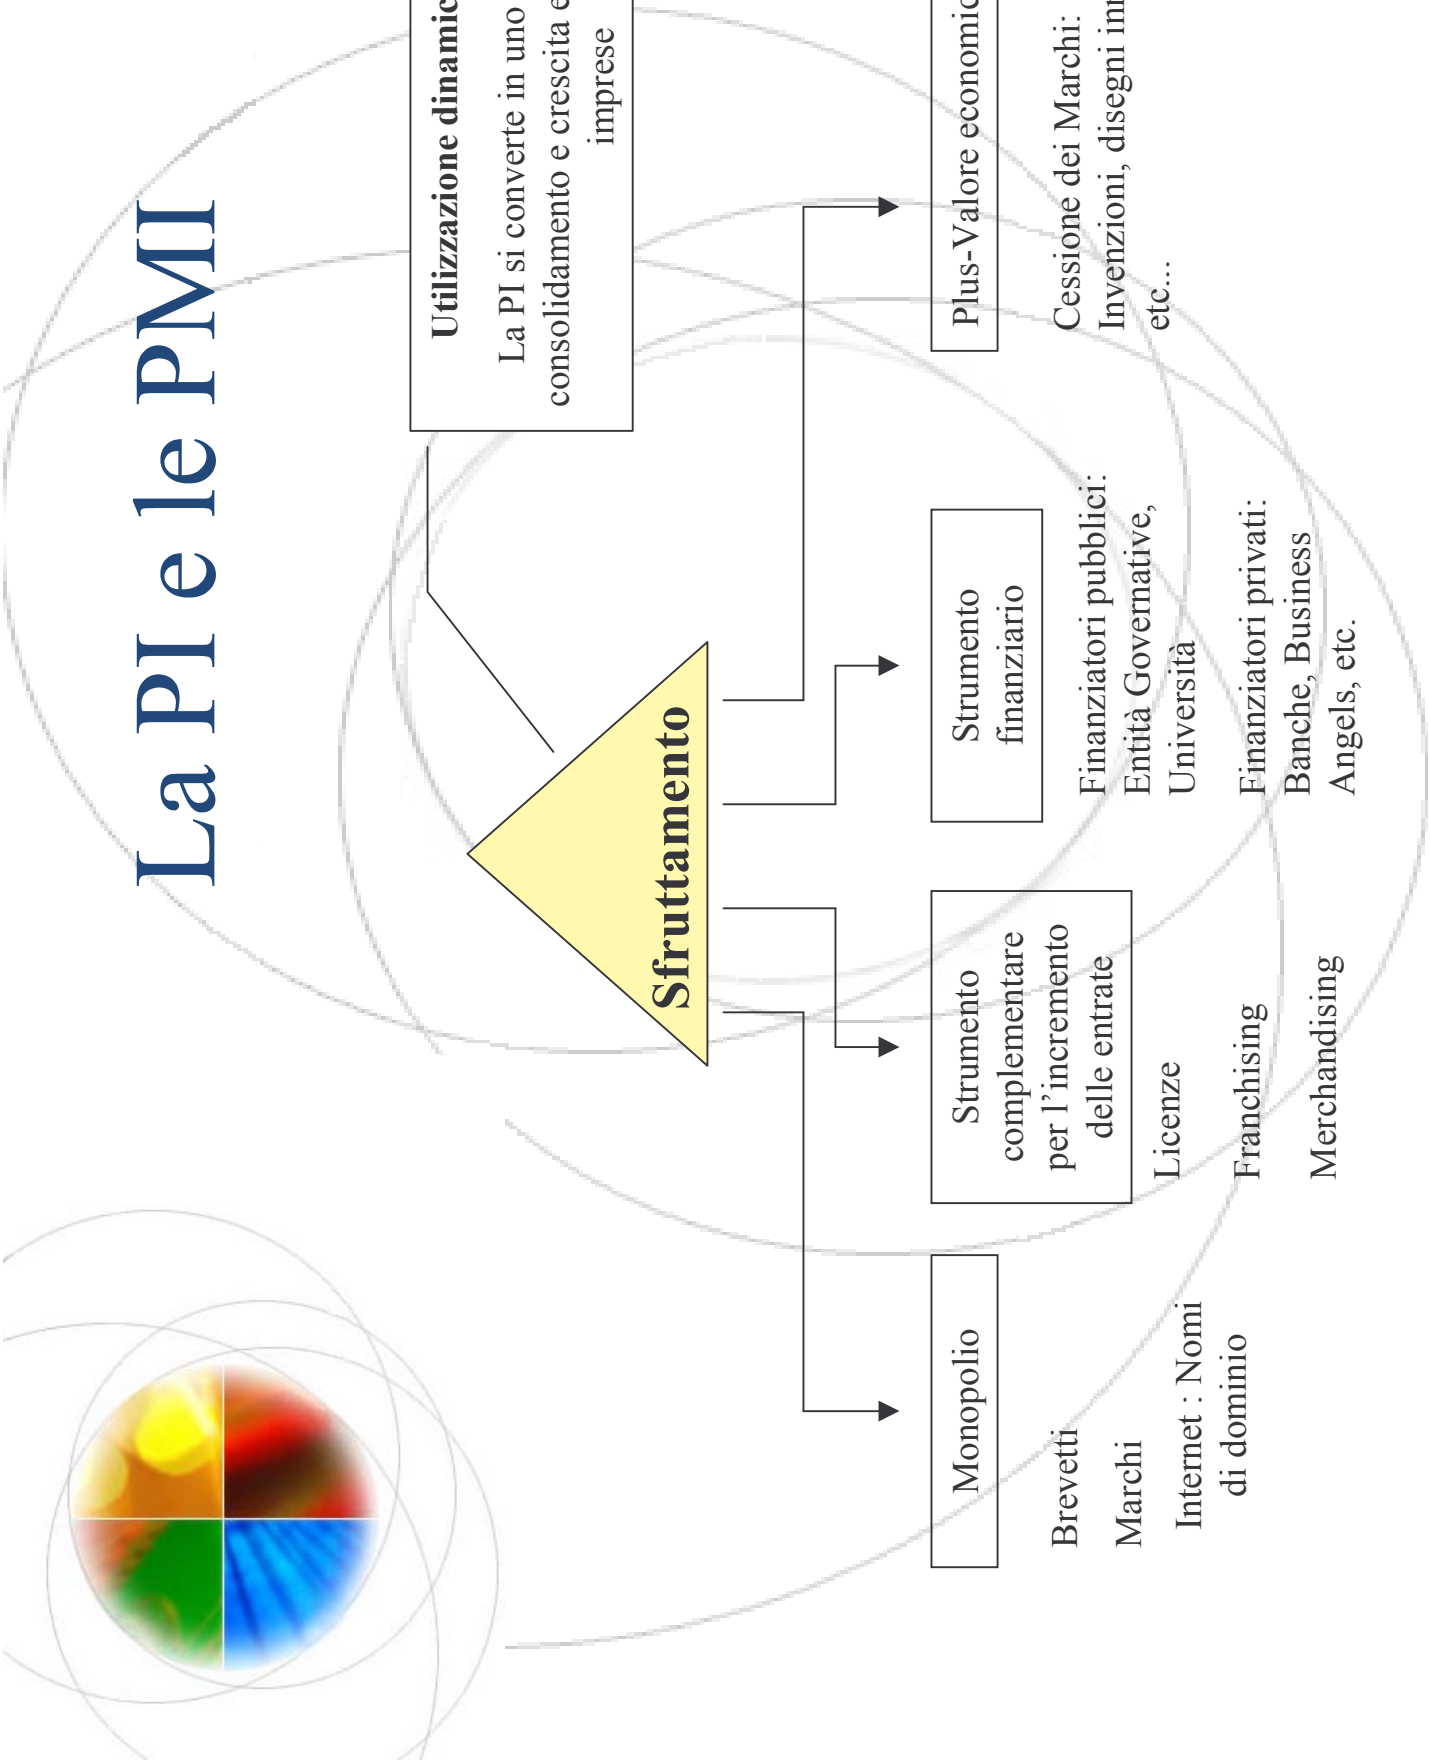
La PI e le PMI

Utilizzazione dinamic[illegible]

La PI si converte in uno consolidamento e crescita e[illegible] imprese

Sfruttamento

Monopolio

Brevetti

Marchi

Internet : Nomi di dominio

Strumento complementare per l'incremento delle entrate

Licenze

Franchising

Merchandising

Strumento finanziario

Finanziatori pubblici: Entità Governative, Università

Finanziatori privati: Banche, Business Angels, etc.

Plus-Valore economic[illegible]

Cessione dei Marchi: Invenzioni, disegni in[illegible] etc…